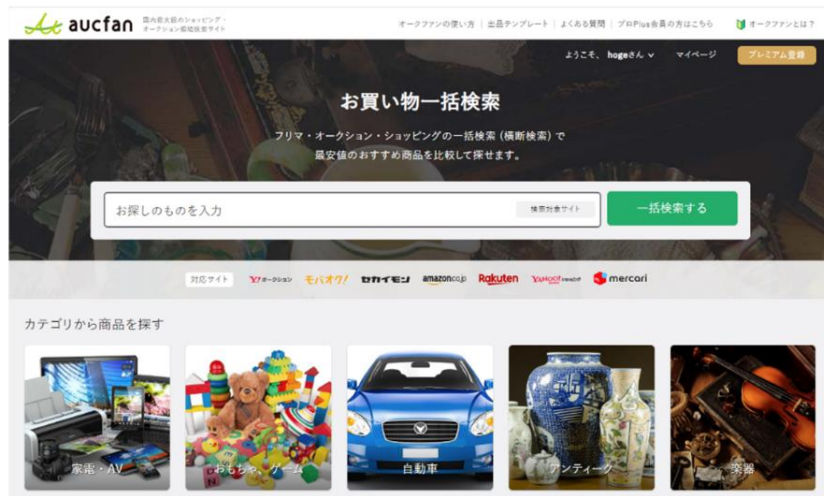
aucfan 国内最大級のショッピング・オークション相場検索サイト

オークファンの使い方 | 出品テンプレート | よくある質問 | プロPlus会員の方はこちら | オークファンとは？

ようこそ、hogeさん マイページ プレミアム登録

お買い物一括検索

フリマ・オークション・ショッピングの一括検索（横断検索）で最安値のおすすめ商品を比較して探せます。

お探しのものを入力 検索対象サイト 一括検索する

対応サイト Y!オークション モバオク! セカイモン amazon.co.jp Rakuten YAHOO!ショッピング mercari

カテゴリから商品を探す

家電・AV

おもちゃ、ゲーム

自動車

アンティーク

楽器